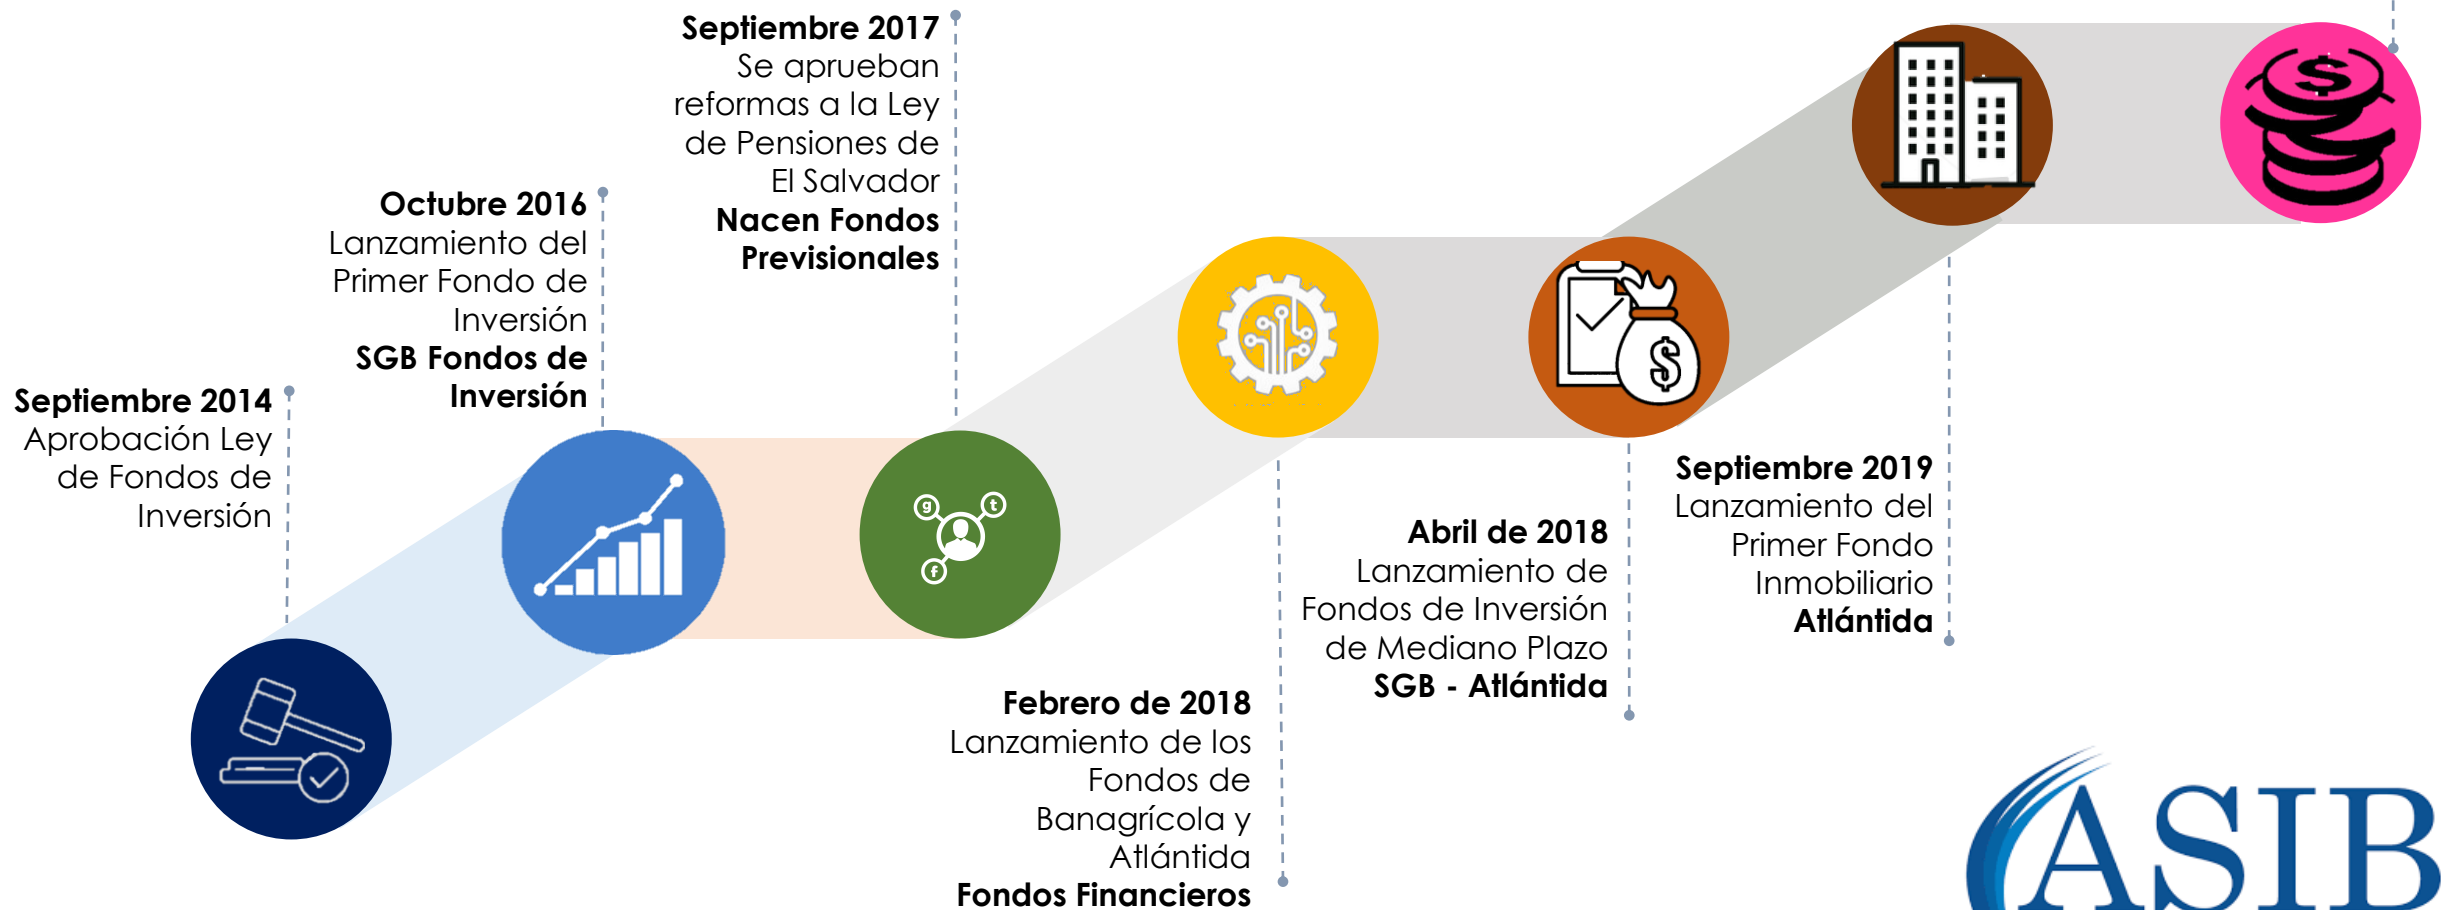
**Septiembre 2014**
Aprobación Ley de Fondos de Inversión

**Octubre 2016**
Lanzamiento del Primer Fondo de Inversión
**SGB Fondos de Inversión**

**Septiembre 2017**
Se aprueban reformas a la Ley de Pensiones de El Salvador
**Nacen Fondos Previsionales**

**Febrero de 2018**
Lanzamiento de los Fondos de Banagrícola y Atlántida
**Fondos Financieros**

**Abril de 2018**
Lanzamiento de Fondos de Inversión de Mediano Plazo
**SGB - Atlántida**

**Septiembre 2019**
Lanzamiento del Primer Fondo Inmobiliario
**Atlántida**

ASIB